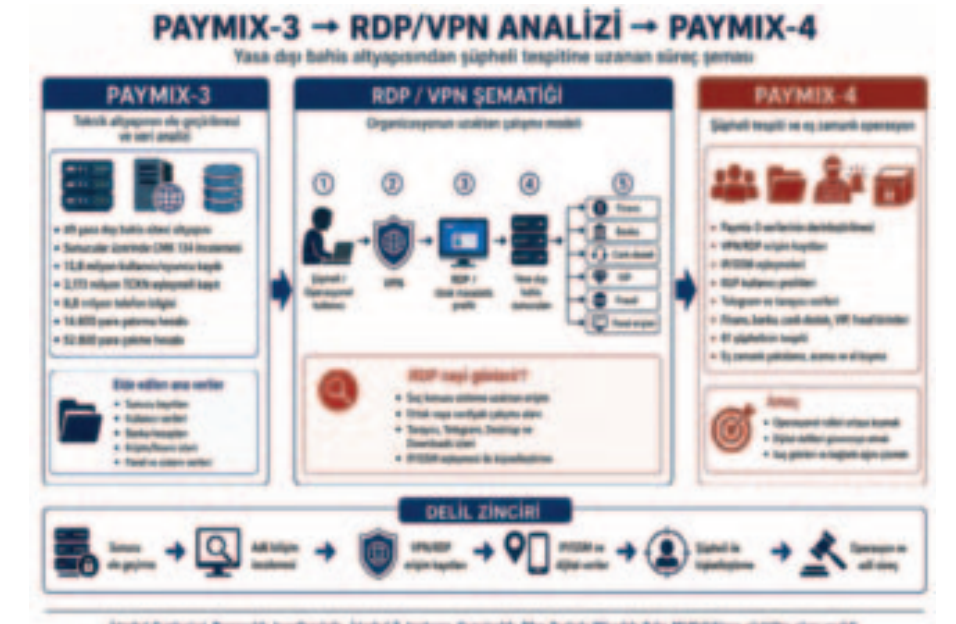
PAYMIX-3 → RDP/VPN ANALİZİ → PAYMIX-4

Yasa dışı bahis altyapısından şüpheli tespitine uzanan süreç şeması

PAYMIX-3

Teknik altyapının ele geçirilmesi ve veri analizi

• 49 yasa dışı bahis sitesi altyapısı
• Sunucular üzerinde CMK 134 incelemesi
• 13,8 milyon kullanıcı/oyuncu kaydı
• 2,173 milyon TCKN eşleşmeli kaydı
• 8,8 milyon telefon bilgisi
• 16.603 para yatırma hesabı
• 52.800 para çekme hesabı

Elde edilen ana veriler

• Sunucu kayıtları
• Kullanıcı verileri
• Banka hesapları
• Kripto/finans verileri
• Fraud ve ödeme verileri

RDP / VPN ŞEMATİĞİ

Organizasyonun uzaktan çalışma modeli

① ② ③ ④ ⑤

Şüpheli / Organizasyon kullanıcı

VPN

RDP / Uzak masaüstü profili

Yasa dışı bahis sunucuları

Finans

Banka

Canlı destek

VIP

Fraud

Fraud ve ödeme

RDP neyi gösterir?

• Suç konusu sisteme uzaktan erişim
• Ortak veya merkezi çalışma alanı
• Tarayıcı, Telegram, Desktop ve Downloads izleri
• BYGSM eşleşmesi ile kişiselleştirme

PAYMIX-4

Şüpheli tespiti ve eş zamanlı operasyon

• Paymix-3 verilerinin derinleştirilmesi
• VPN/RDP erişim kayıtları
• BYGSM eşleşmeleri
• RDP kullanıcı profilleri
• Telegram ve tarayıcı verileri
• Finans, banka, canlı destek, VIP, fraud birimleri
• 81 şüphelinin tespiti
• Eş zamanlı yakalama, arama ve el koyma

Amaç

• Operasyonel rolleri ortaya koymak
• Dijital delilleri güvenceye almak
• Suç gelirlerini ve bağlantıları çözmek

DELİL ZİNCİRİ

Sunucu ele geçirme

Adli bilişim incelemesi

VPN/RDP erişim kayıtları

BYGSM ve dijital veriler

Şüpheli ile ilişkilendirme

Operasyon ve adli süreç

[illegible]